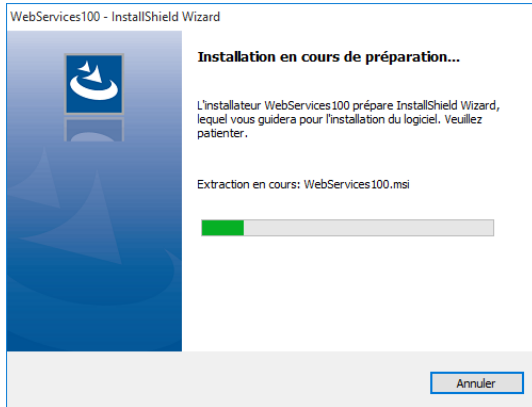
WebServices100 - InstallShield Wizard

Installation en cours de préparation...

L'installateur WebServices100 prépare InstallShield Wizard, lequel vous guidera pour l'installation du logiciel. Veuillez patienter.

Extraction en cours: WebServices100.msi

Annuler